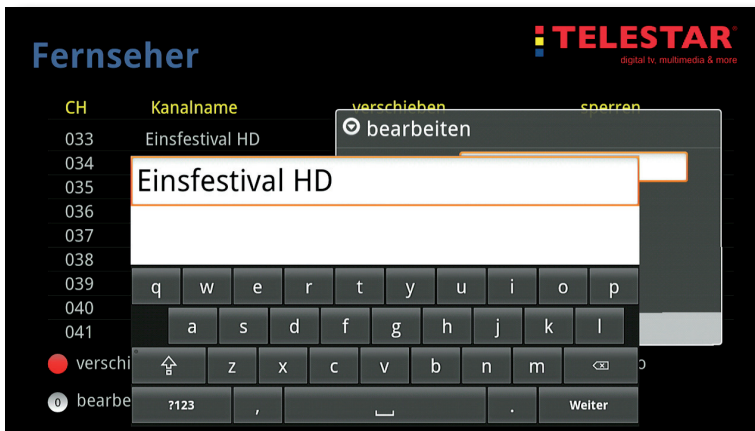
Fernseher

TELESTAR
digital tv, multimedia & more

| CH | Kanalname | verschieben | sperren |
|---|---|---|---|
| 033 | Einsfestival HD | | |
| 034 | | | |
| 035 | | | |
| 036 | | | |
| 037 | | | |
| 038 | | | |
| 039 | | | |
| 040 | | | |
| 041 | | | |

bearbeiten

Einsfestival HD

q w e r t y u i o p
a s d f g h j k l
z x c v b n m
?123 , . Weiter

verschi
0 bearbe